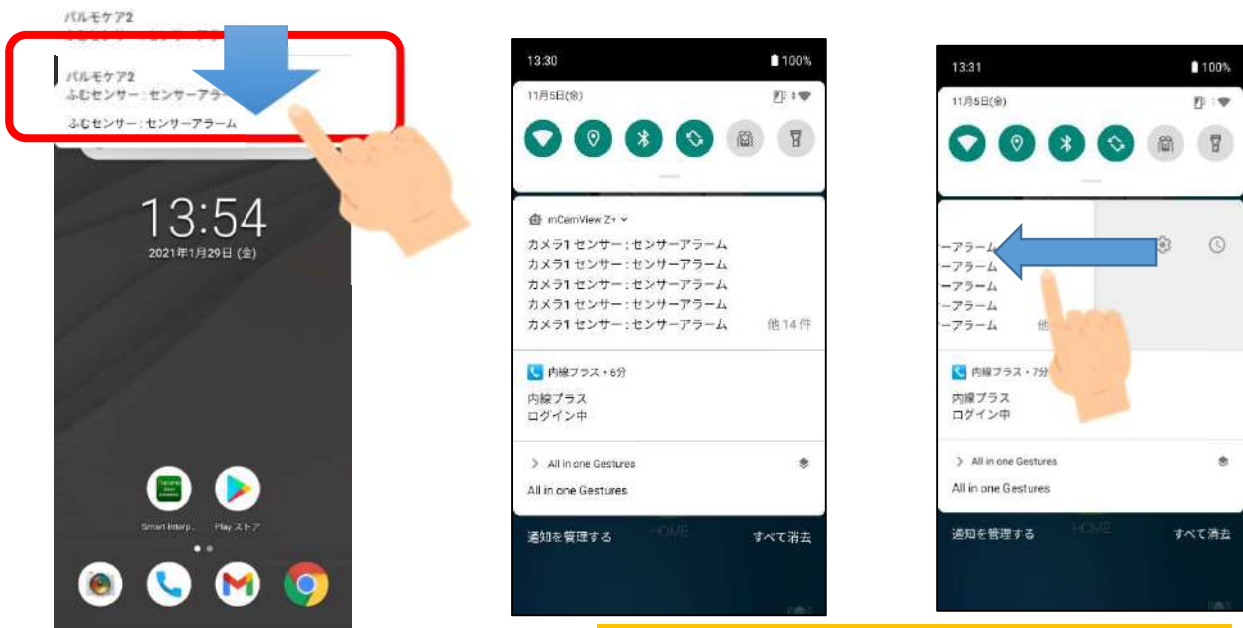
パルモケア2
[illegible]

パルモケア2
ふむセンサー：センサーアラ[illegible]
ふむセンサー：センサーアラーム

13:54
2021年1月29日 (金)

Smart Interp... Play ストア

13:30
100%
11月5日(金)

mCamView Z+
カメラ1 センサー：センサーアラーム
カメラ1 センサー：センサーアラーム
カメラ1 センサー：センサーアラーム
カメラ1 センサー：センサーアラーム
カメラ1 センサー：センサーアラーム
他 14 件

内線プラス・6分
内線プラス
ログイン中

All in one Gestures
All in one Gestures

通知を管理する
HOME
すべて消去

13:31
100%
11月5日(金)

ーアラーム
ーアラーム
ーアラーム
ーアラーム
ーアラーム
他

内線プラス・7分
内線プラス
ログイン中

All in one Gestures
All in one Gestures

通知を管理する
HOME
すべて消去